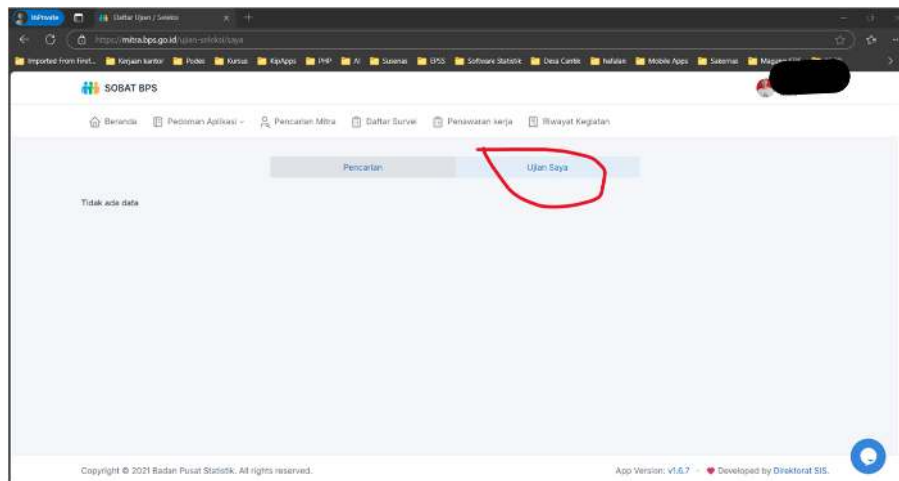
InPrivate
Daftar Ujian / Seleksi
https://mitra.bps.go.id/ujian-seleksi/saya
Imported From Firef... Kerjaan kantor Podes Kursus KipApps PHP AI Susenas EPSS Software Statistik Desa Cantik Kelalan Mobile Apps Sakernas Magang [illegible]

SOBAT BPS

Beranda Pedoman Aplikasi Pencarian Mitra Daftar Survei Penawaran kerja Riwayat Kegiatan

Pencarian Ujian Saya

Tidak ada data

Copyright © 2021 Badan Pusat Statistik. All rights reserved.

App Version: v1.6.7 · Developed by Direktorat SIS.